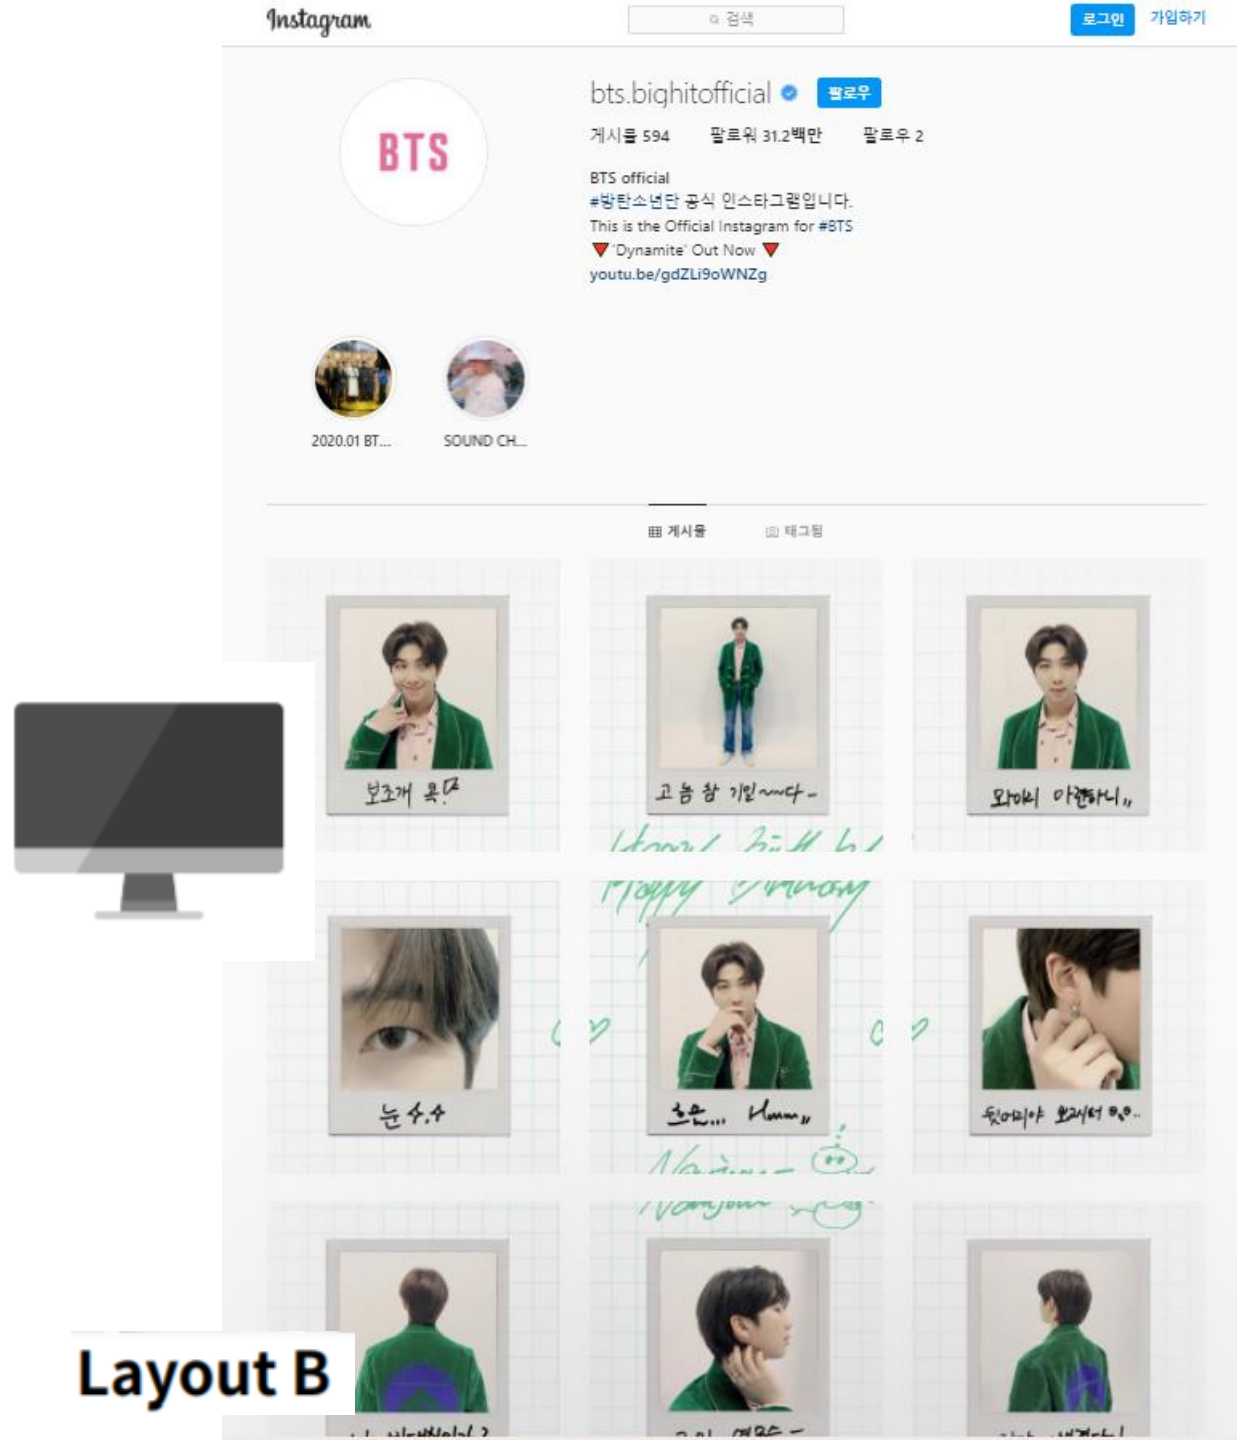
Instagram

검색

로그인 가입하기

BTS

bts.bighitofficial 팔로우

게시물 594 팔로워 31.2백만 팔로우 2

BTS official
#방탄소년단 공식 인스타그램입니다.
This is the Official Instagram for #BTS
'Dynamite' Out Now
youtu.be/gdZLi9oWNZg

2020.01 BT...

SOUND CH...

게시물 태그됨

보조개 콕!

고놈 참 기일~~다-

와이씨 아련하니,,

Happy Birthday

눈 ✧.✧

흐음... Hmm,,

뒷머리야 모래니 ...

Namjoon

Layout B